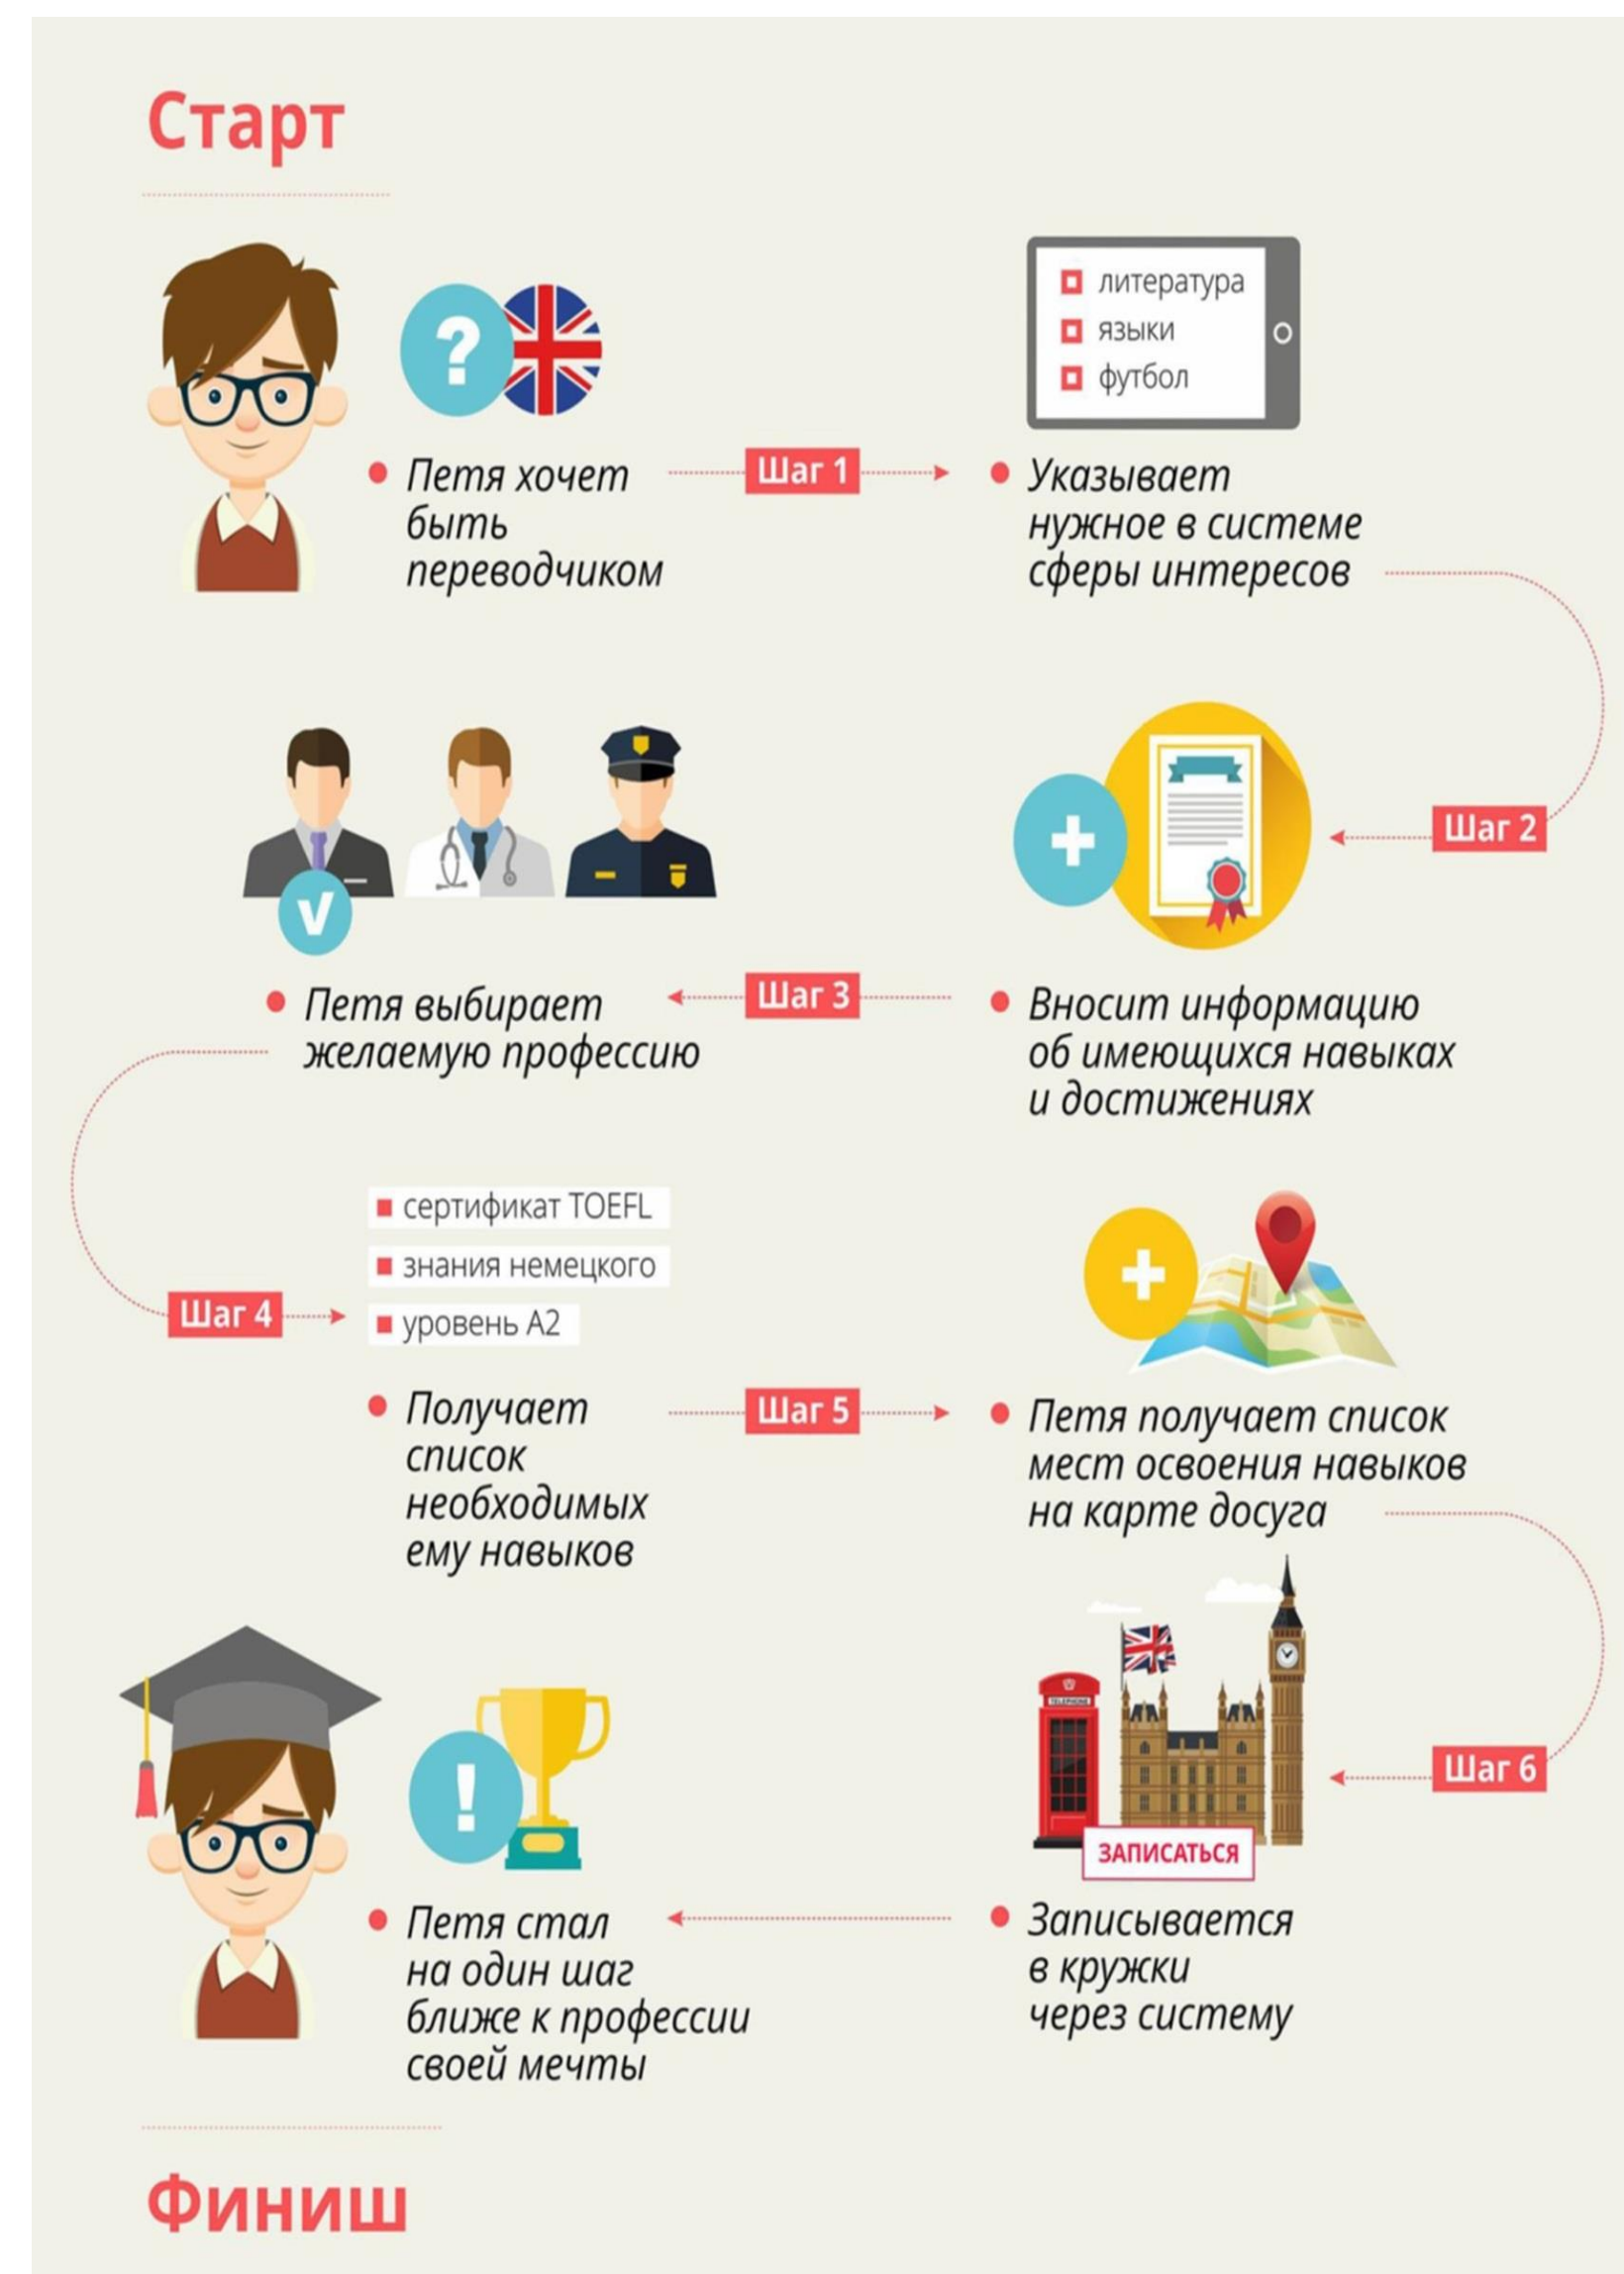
Старт

?

литература
языки
футбол

Петя хочет быть переводчиком

Шаг 1

Указывает нужное в системе сферы интересов

Шаг 2

v

Петя выбирает желаемую профессию

Шаг 3

Вносит информацию об имеющихся навыках и достижениях

сертификат TOEFL
знания немецкого
уровень А2

Шаг 4

Получает список необходимых ему навыков

Шаг 5

Петя получает список мест освоения навыков на карте досуга

Шаг 6

TELEPHONE

ЗАПИСАТЬСЯ

!

Петя стал на один шаг ближе к профессии своей мечты

Записывается в кружки через систему

Финиш